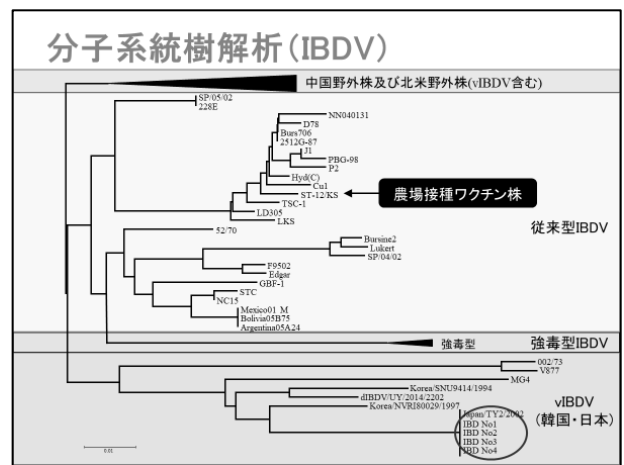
分子系統樹解析(IBDV)

中国野外株及び北米野外株(vIBDV含む)

SP/05/02
228E
NN040131
D78
Burs706
2512G-87
J1
PBG-98
P2
Hyd(C)
Cu1
ST-12/KS
TSC-1
LD305
LKS

農場接種ワクチン株

52/70
Bursine2
Lukert
SP/04/02
F9502
Edgar
GBF-1
STC
NC15
Mexico01 M
Bolivia05B75
Argentina05A24

従来型IBDV

強毒型

強毒型IBDV

002/73
V877
MG4
Korea/SNU9414/1994
dIBDV/UY/2014/2202
Korea/NVRI80029/1997
Japan/TY2/2002
IBD No1
IBD No2
IBD No3
IBD No4

vIBDV
(韓国・日本)

0.01